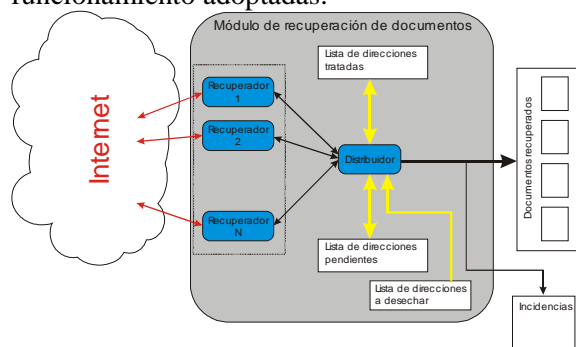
funcionamiento adoptadas.

Módulo de recuperación de documentos

Internet

Recuperador 1

Recuperador 2

Recuperador N

Lista de direcciones tratadas

Distribuidor

Lista de direcciones pendientes

Lista de direcciones a desechar

Documentos recuperados

Incidencias